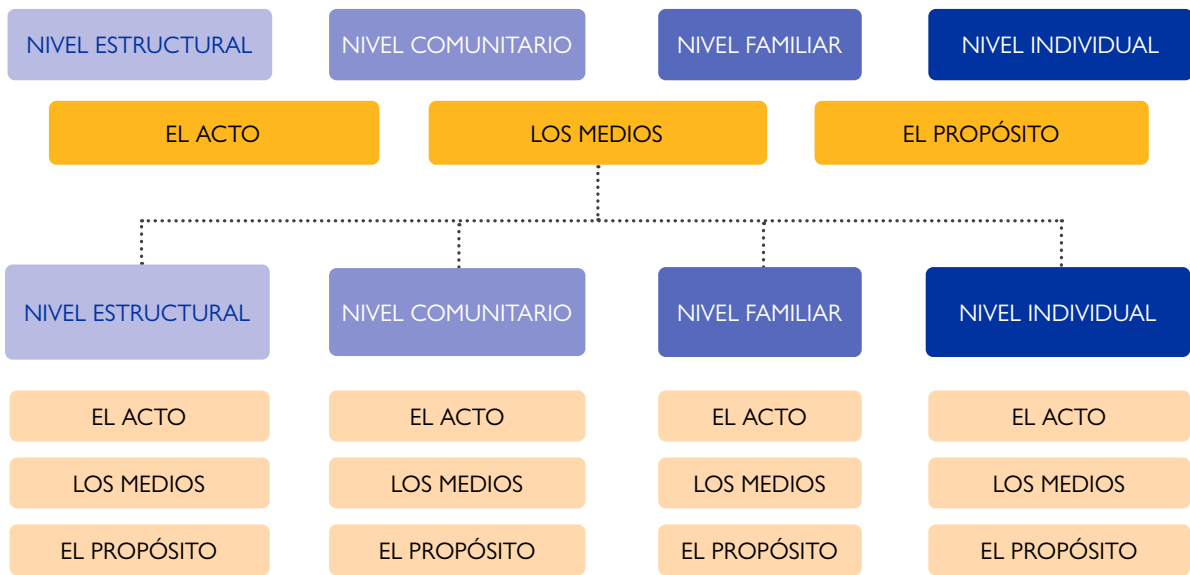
NIVEL ESTRUCTURAL
NIVEL COMUNITARIO
NIVEL FAMILIAR
NIVEL INDIVIDUAL

EL ACTO
LOS MEDIOS
EL PROPÓSITO

NIVEL ESTRUCTURAL
EL ACTO
LOS MEDIOS
EL PROPÓSITO

NIVEL COMUNITARIO
EL ACTO
LOS MEDIOS
EL PROPÓSITO

NIVEL FAMILIAR
EL ACTO
LOS MEDIOS
EL PROPÓSITO

NIVEL INDIVIDUAL
EL ACTO
LOS MEDIOS
EL PROPÓSITO